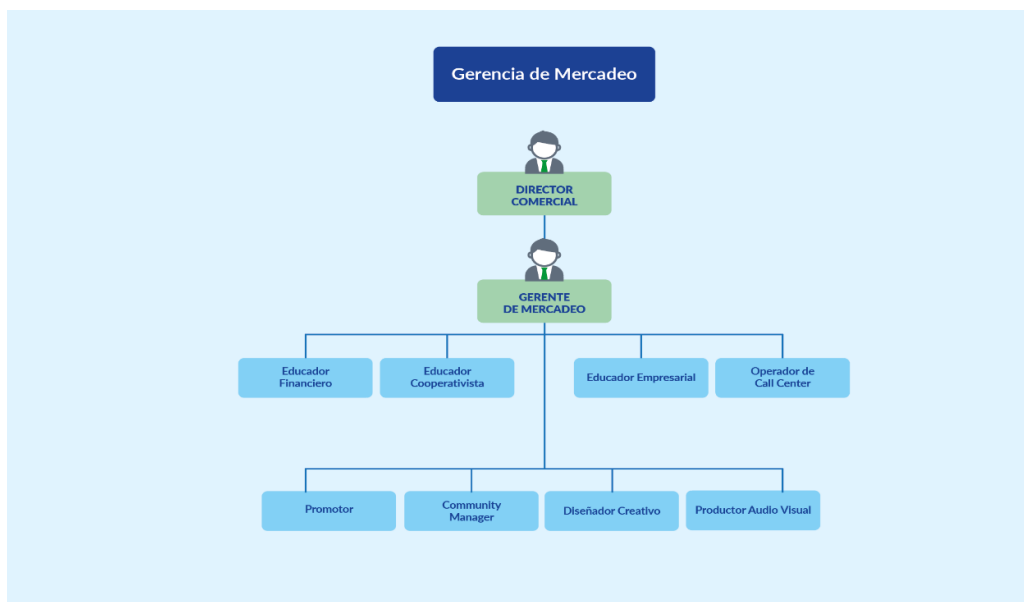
Gerencia de Mercadeo

DIRECTOR COMERCIAL

GERENTE DE MERCADEO

Educador Financiero

Educador Cooperativista

Educador Empresarial

Operador de Call Center

Promotor

Community Manager

Diseñador Creativo

Productor Audio Visual